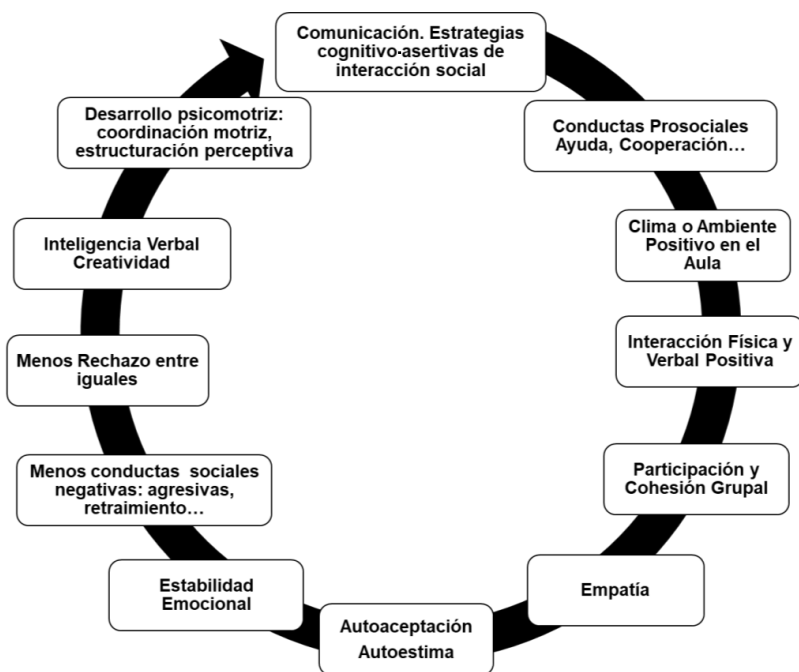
Comunicación. Estrategias cognitivo-asertivas de interacción social

Conductas Prosociales Ayuda, Cooperación…

Clima o Ambiente Positivo en el Aula

Interacción Física y Verbal Positiva

Participación y Cohesión Grupal

Empatía

Autoaceptación Autoestima

Estabilidad Emocional

Menos conductas sociales negativas: agresivas, retraimiento…

Menos Rechazo entre iguales

Inteligencia Verbal Creatividad

Desarrollo psicomotriz: coordinación motriz, estructuración perceptiva